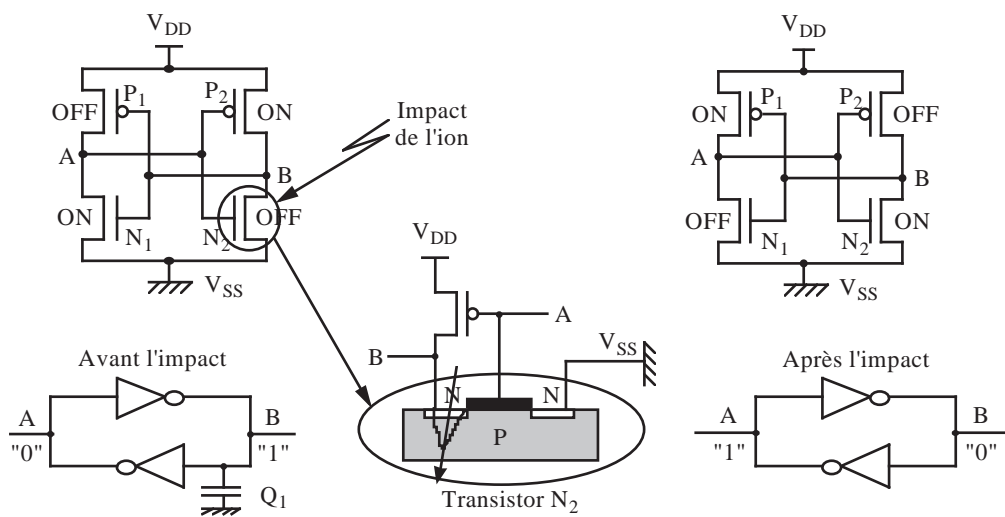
$V_{DD}$

OFF $P_1$ $P_2$ ON

A B

ON $N_1$ $N_2$ OFF

$V_{SS}$

Impact de l'ion

$V_{DD}$

$V_{DD}$

ON $P_1$ $P_2$ OFF

A B

OFF $N_1$ $N_2$ ON

$V_{SS}$

A

B

$V_{SS}$

Avant l'impact

A B

"0" "1"

$Q_1$

N N

P

Transistor $N_2$

Après l'impact

A B

"1" "0"